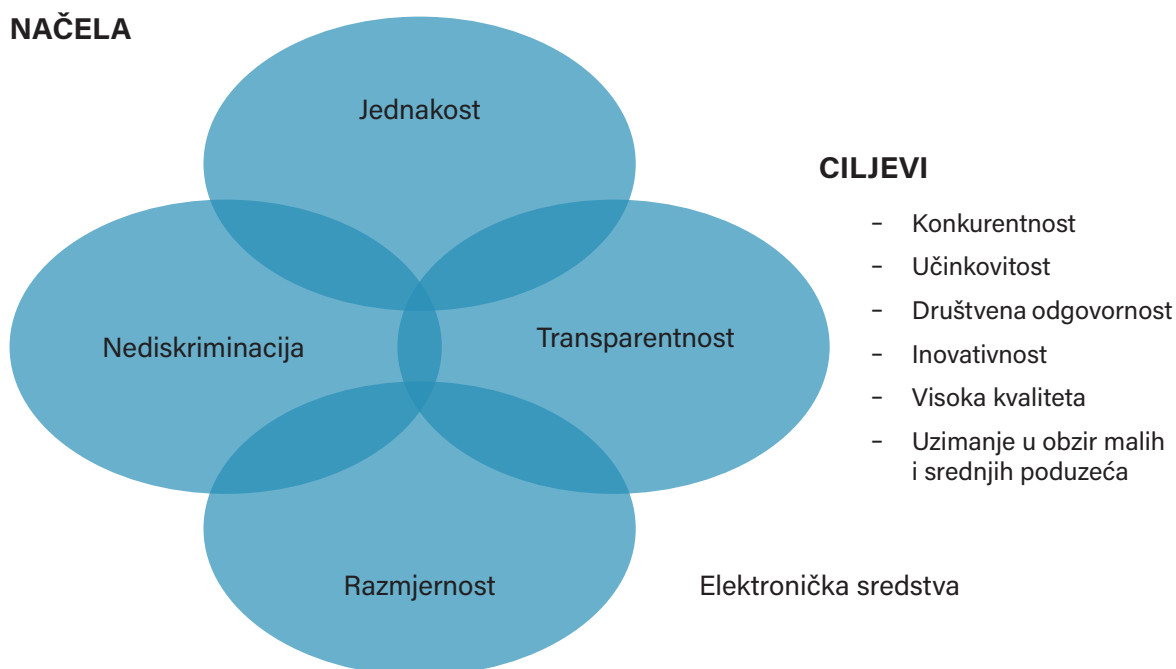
NAČELA

Jednakost

Nediskriminacija

Transparentnost

Razmjernost

CILJEVI

- Konkurentnost
- Učinkovitost
- Društvena odgovornost
- Inovativnost
- Visoka kvaliteta
- Uzimanje u obzir malih i srednjih poduzeća

Elektronička sredstva